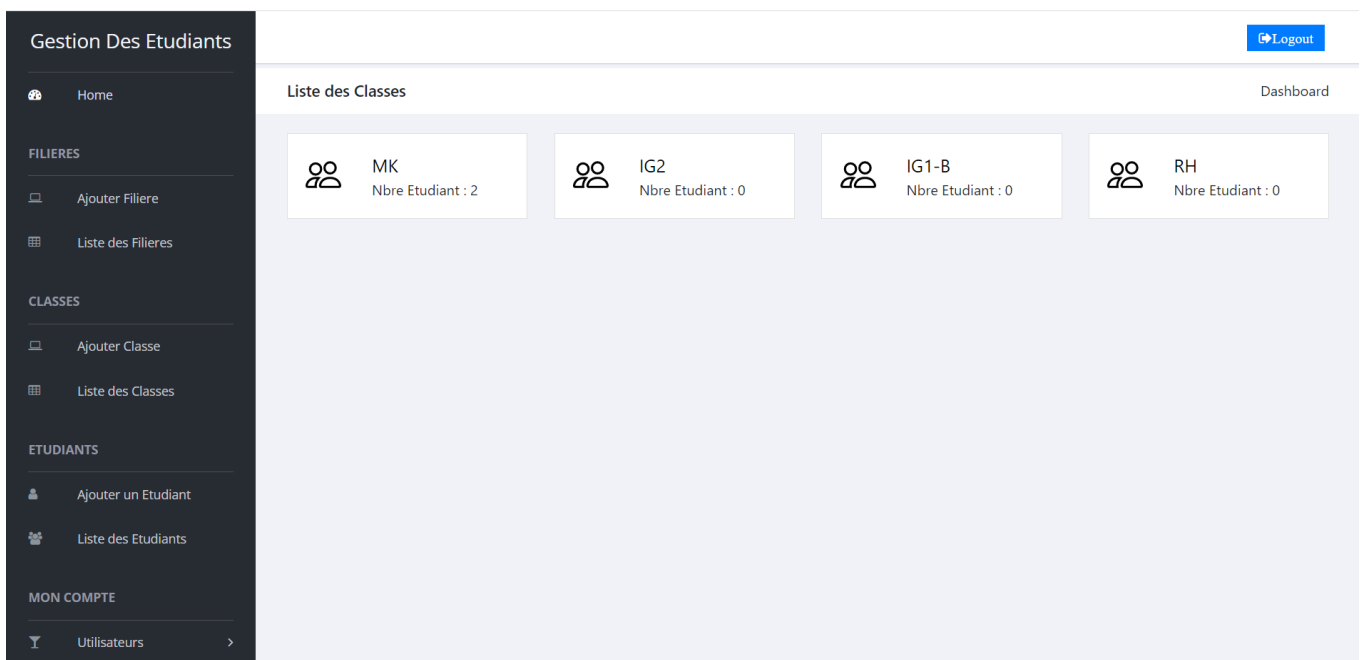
Gestion Des Etudiants

Home

FILIERES

Ajouter Filiere

Liste des Filieres

CLASSES

Ajouter Classe

Liste des Classes

ETUDIANTS

Ajouter un Etudiant

Liste des Etudiants

MON COMPTE

Utilisateurs >

Logout

Liste des Classes

Dashboard

MK
Nbre Etudiant : 2

IG2
Nbre Etudiant : 0

IG1-B
Nbre Etudiant : 0

RH
Nbre Etudiant : 0